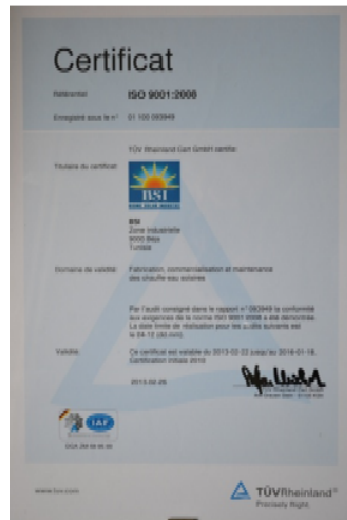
Certificat

Référentiel ISO 9001:2008

Enregistré sous le n° 01 100 083949

TÜV Rheinland Cert GmbH certifie:

Titulaire du certificat:

BSI

BSI
Zone industrielle
9000 Béja
Tunisie

Domaine de validité: Fabrication, commercialisation et maintenance des chauffe-eau solaires

Par l'audit consigné dans le rapport n° 083949 la conformité aux exigences de la norme ISO 9001:2008 a été démontrée. La date limite de réalisation pour les audits suivants est le 04-12 (dd-mm).

Validité: Ce certificat est valable du 2013-02-22 jusqu'au 2016-01-18. Certification initiale 2010

2013-02-25

IAF

www.tuv.com

TÜVRheinland®
Precisely Right.